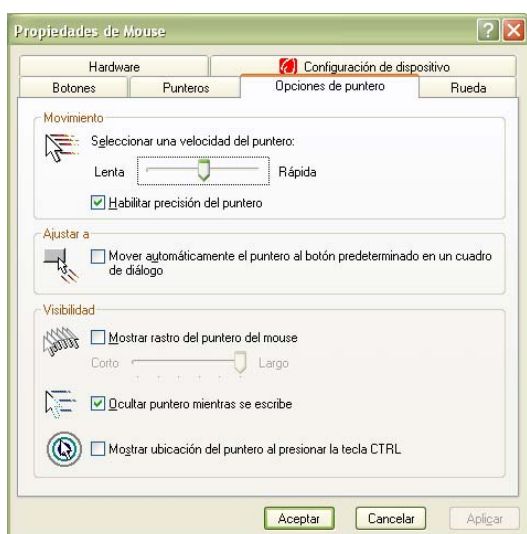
Propiedades de Mouse

Hardware
Configuración de dispositivo
Botones
Punteros
Opciones de puntero
Rueda

Movimiento
Seleccionar una velocidad del puntero:
Lenta
Rápida
Habilitar precisión del puntero

Ajustar a
Mover automáticamente el puntero al botón predeterminado en un cuadro de diálogo

Visibilidad
Mostrar rastro del puntero del mouse
Corto
Largo
Ocultar puntero mientras se escribe
Mostrar ubicación del puntero al presionar la tecla CTRL

Aceptar
Cancelar
Aplicar